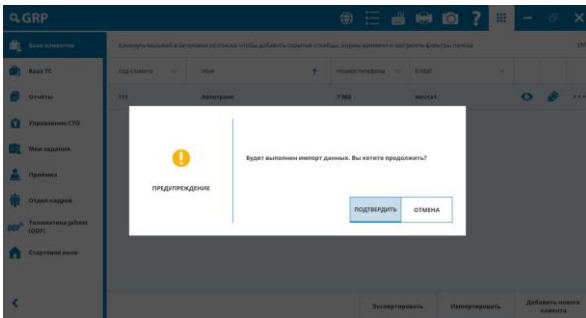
GRP

База клиентов
База ТС
Отчёты
Управление СТО
Мои задания
Приёмка
Отдел кадров
Телематика Jafleet (ODP)
Стартовое окно

Кликнуть мышкой в заголовок столбца, чтобы добавить скрытые столбцы, поиск значения и настроить фильтры поиска

Код клиента
Имя
Номер телефона
E-Mail

111
Автотранс
7365
мечта1

ПРЕДУПРЕЖДЕНИЕ

Будет выполнен импорт данных. Вы хотите продолжить?

ПОДТВЕРДИТЬ
ОТМЕНА

Экспортировать
Импортировать
Добавить нового клиента